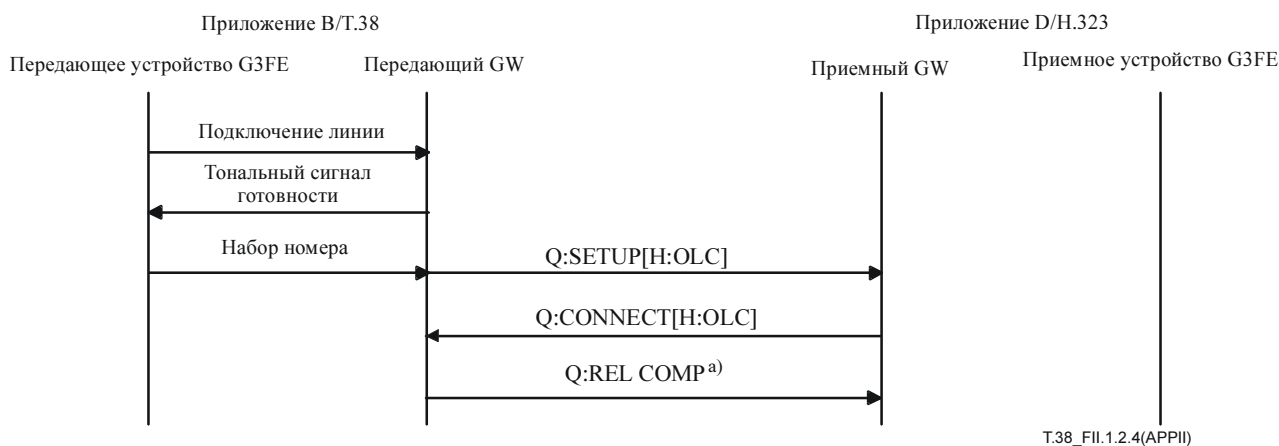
Приложение B/T.38

Приложение D/H.323

Передающее устройство G3FE

Передающий GW

Приемный GW

Приемное устройство G3FE

Подключение линии

Тональный сигнал готовности

Набор номера

Q:SETUP[H:OLC]

Q:CONNECT[H:OLC]

Q:REL COMP$^{a)}$

T.38_FII.1.2.4(APPII)